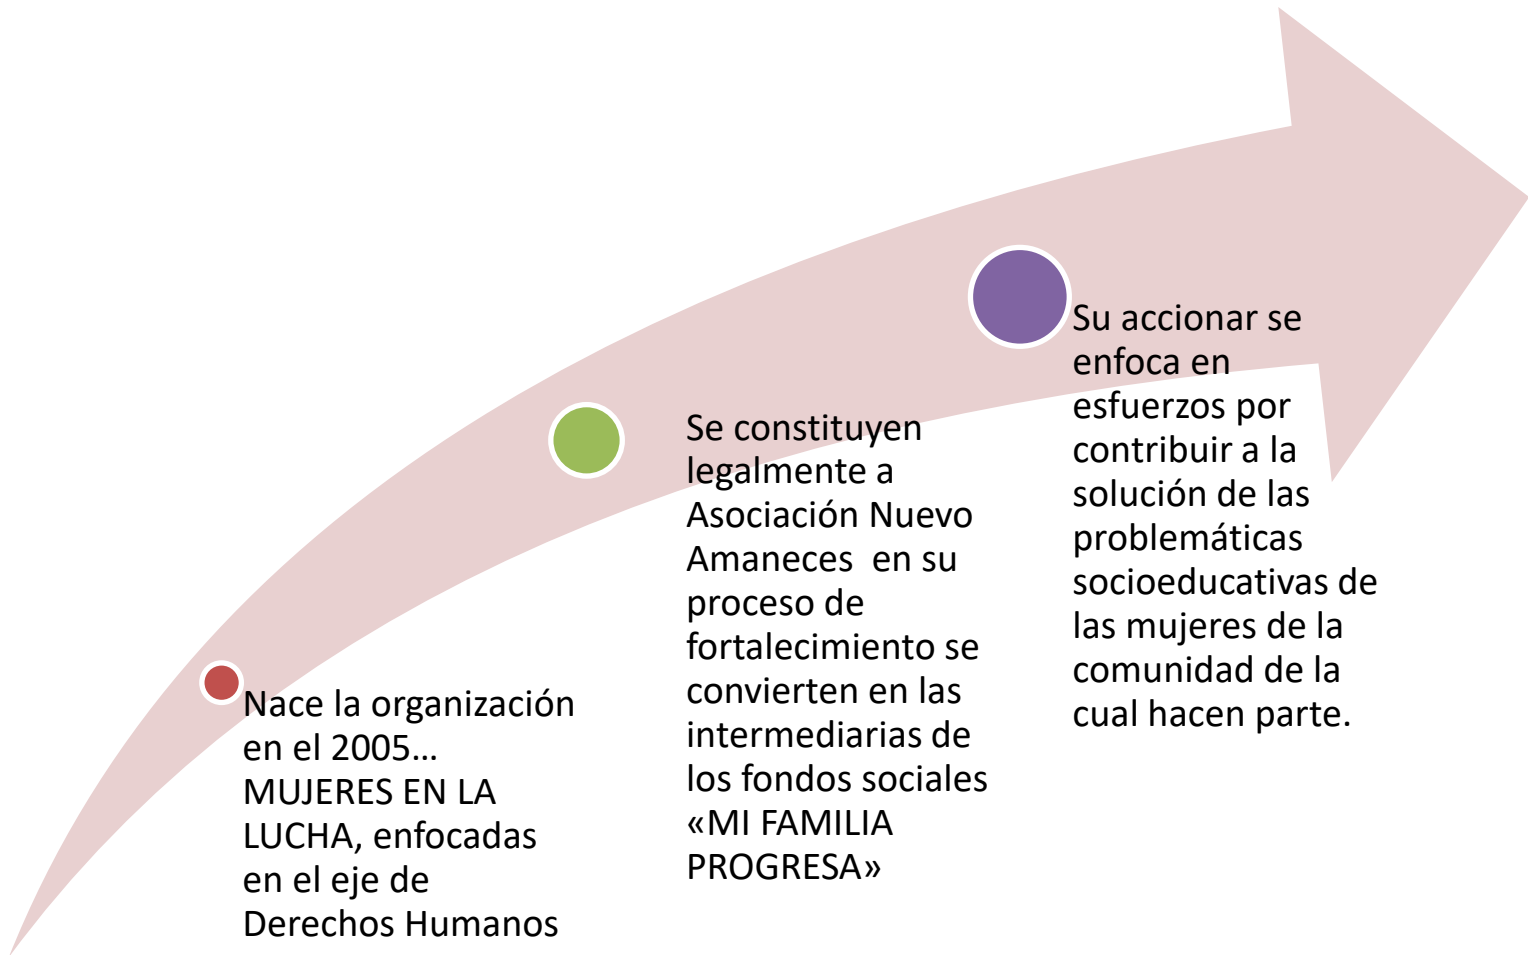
Nace la organización en el 2005… MUJERES EN LA LUCHA, enfocadas en el eje de Derechos Humanos

Se constituyen legalmente a Asociación Nuevo Amaneces  en su proceso de fortalecimiento se convierten en las intermediarias de los fondos sociales «MI FAMILIA PROGRESA»

Su accionar se enfoca en esfuerzos por contribuir a la solución de las problemáticas socioeducativas de las mujeres de la comunidad de la cual hacen parte.